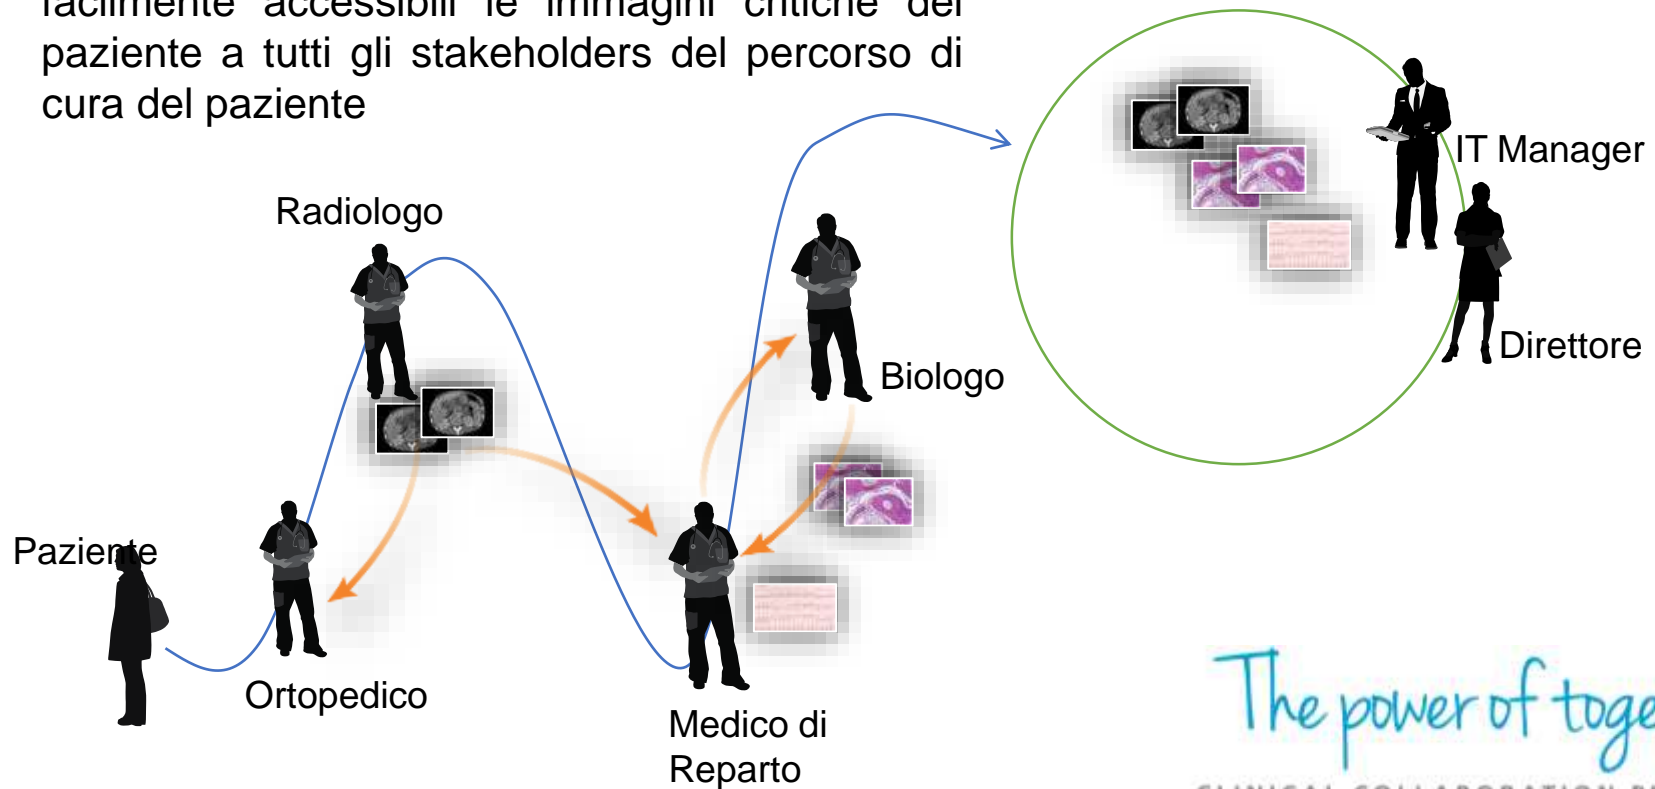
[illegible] accessibili le immagini critiche del paziente a tutti gli stakeholders del percorso di cura del paziente

Radiologo

Paziente

Ortopedico

Medico di Reparto

Biologo

IT Manager

Direttore

The power of toge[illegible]

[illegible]